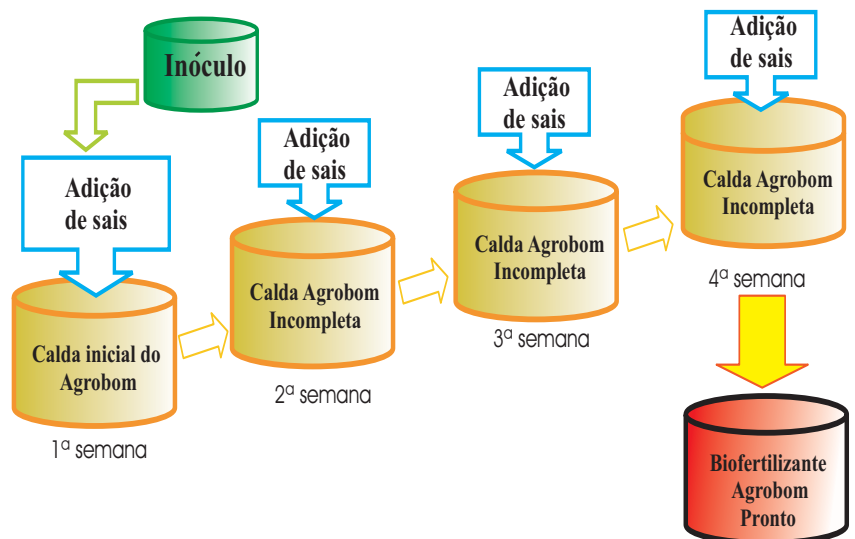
Inóculo

Adição de sais

Calda inicial do Agrobom

1ª semana

Adição de sais

Calda Agrobom Incompleta

2ª semana

Adição de sais

Calda Agrobom Incompleta

3ª semana

Adição de sais

Calda Agrobom Incompleta

4ª semana

Biofertilizante Agrobom Pronto